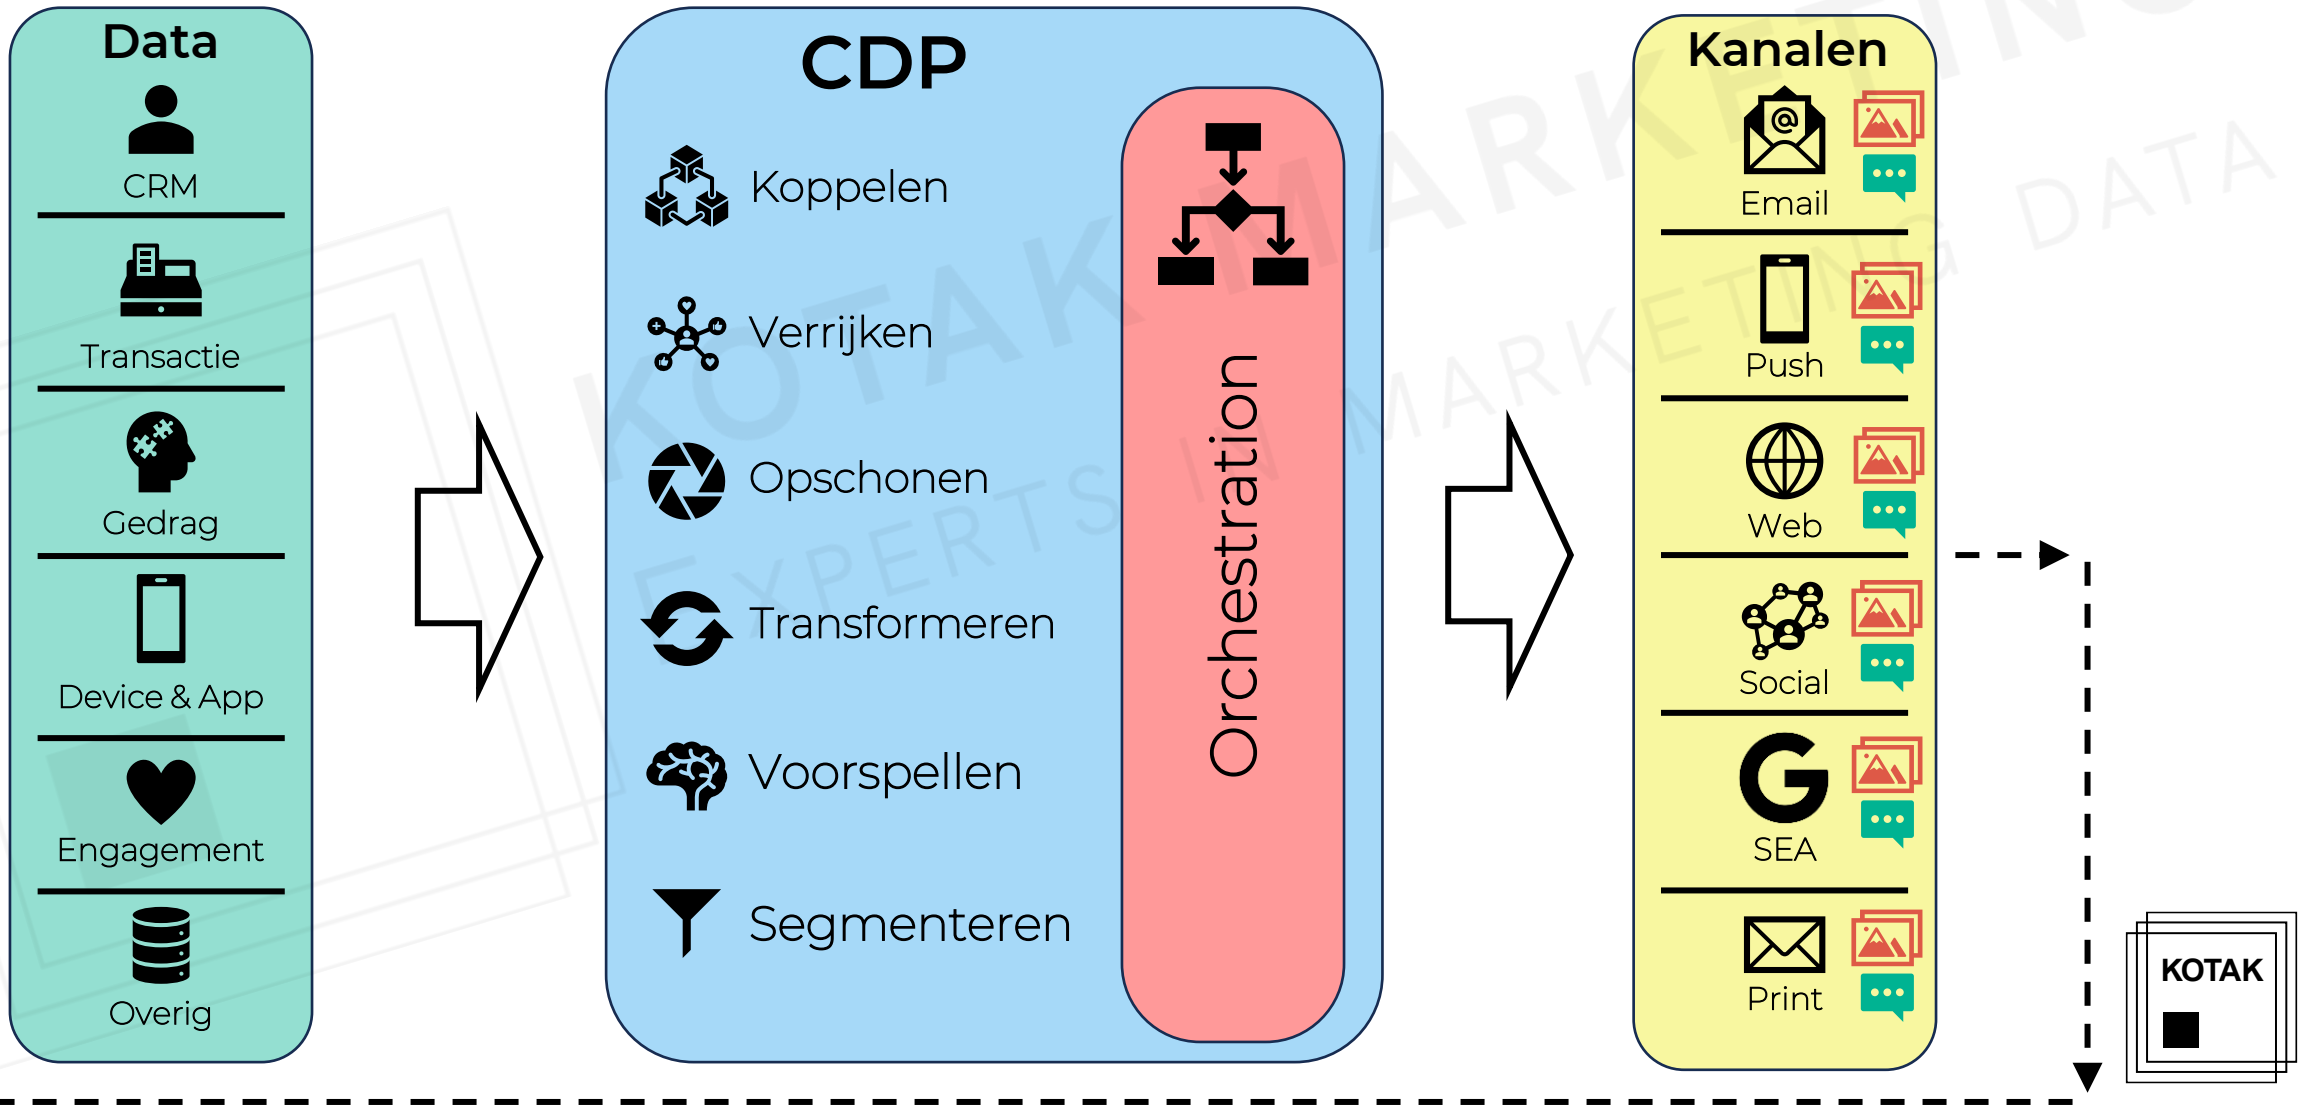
Data

CRM

Transactie

Gedrag

Device & App

Engagement

Overig

CDP

Koppelen

Verrijken

Opschonen

Transformeren

Voorspellen

Segmenteren

Orchestration

Kanalen

Email

Push

Web

Social

SEA

Print

KOTAK

KOTAK MARKETING EXPERTS IN MARKETING DATA